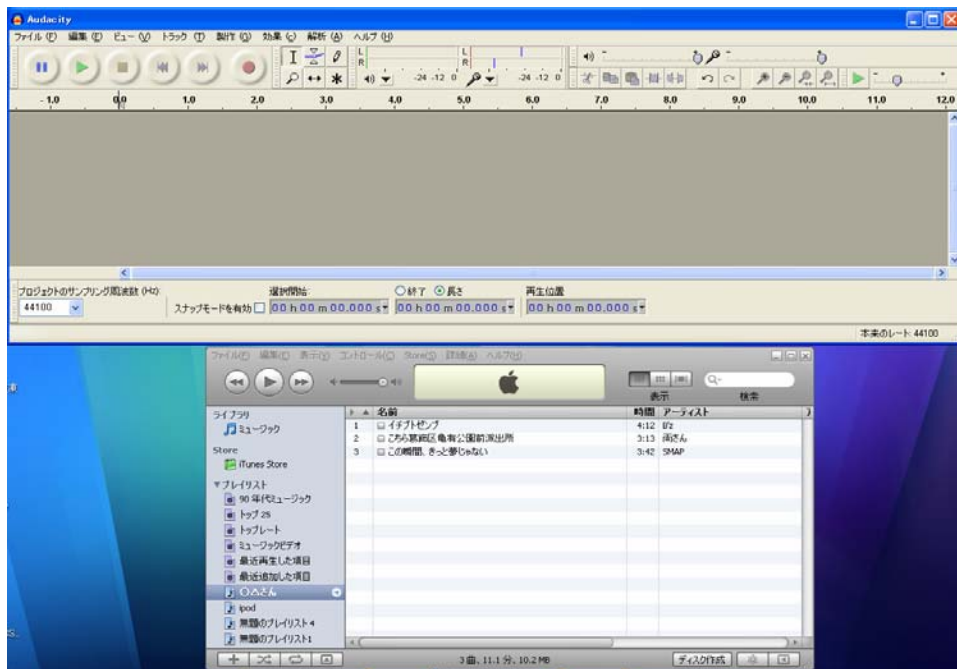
Audacity

ファイル(F) 編集(E) ビュー(V) トラック(T) 制作(G) 効果(C) 解析(A) ヘルプ(H)

L R -24 -12 0 L R -24 -12 0

-1.0 0.0 1.0 2.0 3.0 4.0 5.0 6.0 7.0 8.0 9.0 10.0 11.0 12.0

プロジェクトのサンプリング周波数 (Hz): 44100

選択開始: ○終了 ⦿長さ 再生位置

スナップモードを有効 00 h 00 m 00.000 s 00 h 00 m 00.000 s 00 h 00 m 00.000 s

本来のレート: 44100

ファイル(F) 編集(E) 表示(V) コントロール(C) Store(S) 詳細(A) ヘルプ(H)

表示 検索

ライブラリ
ミュージック
Store
iTunes Store
▼プレイリスト
90 年代ミュージック
トップ 25
トップレート
ミュージックビデオ
最近再生した項目
最近追加した項目
○○さん
ipod
無題のプレイリスト 4
無題のプレイリスト1

| | 名前 | 時間 | アーティスト |
|---|---|---|---|
| 1 | イチブトゼンブ | 4:12 | B'z |
| 2 | こちら葛飾区亀有公園前派出所 | 3:13 | 両さん |
| 3 | この瞬間、きっと夢じゃない | 3:42 | SMAP |

3 曲、11.1 分、10.2 MB

ディスク作成